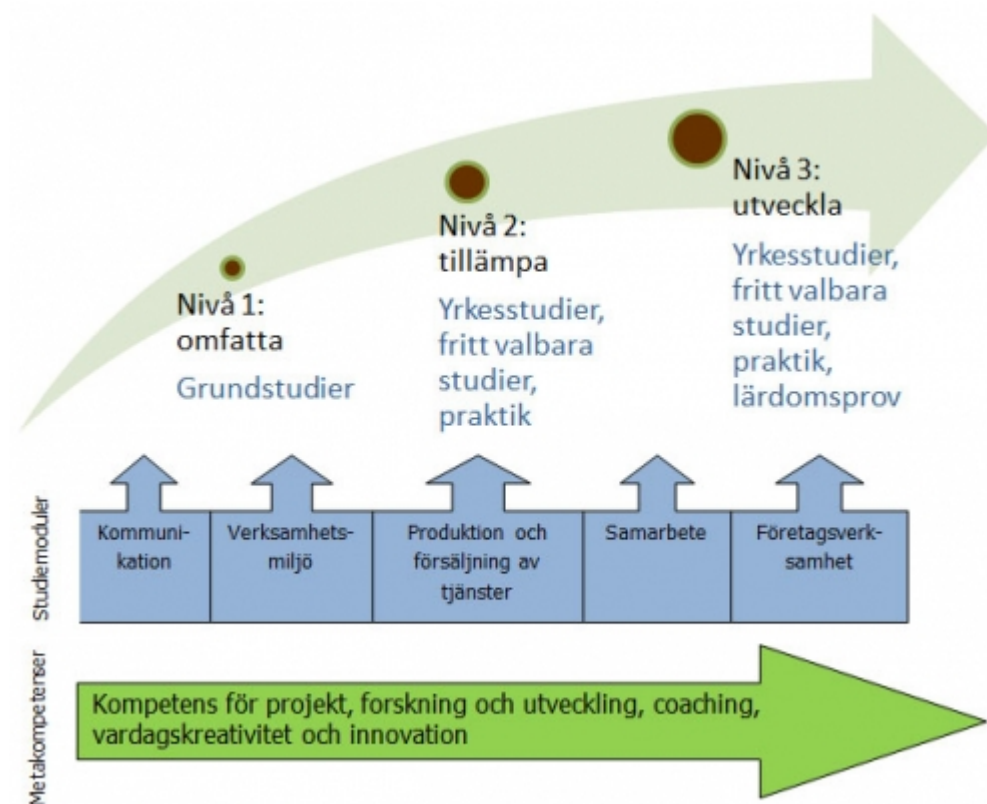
Nivå 1:
omfatta

Grundstudier

Nivå 2:
tillämpa

Yrkesstudier, fritt valbara studier, praktik

Nivå 3:
utveckla

Yrkesstudier, fritt valbara studier, praktik, lärdomsprov

Studiemoduler

| Kommunikation | Verksamhetsmiljö | Produktion och försäljning av tjänster | Samarbete | Företagsverksamhet |
|---|---|---|---|---|

Metakompetenser

Kompetens för projekt, forskning och utveckling, coaching, vardagskreativitet och innovation